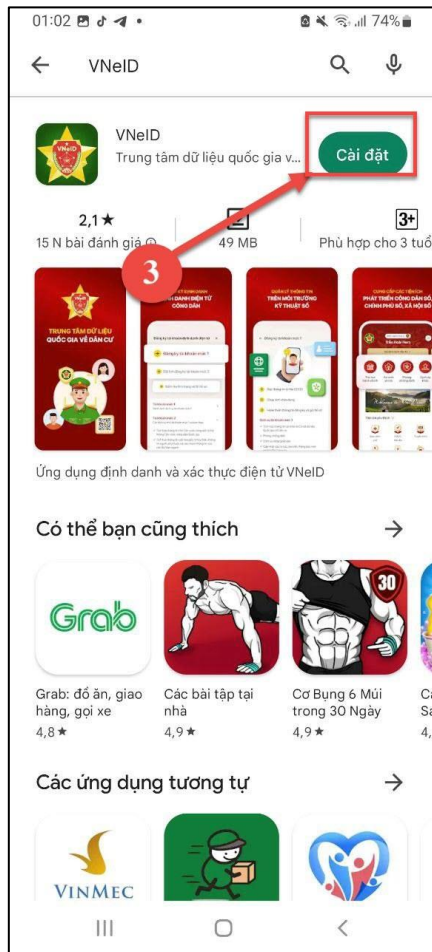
01:02 74%

VNeID

VNeID
Trung tâm dữ liệu quốc gia v...
Cài đặt

3

2,1 ★
15 N bài đánh giá
49 MB
3+
Phù hợp cho 3 tuổ

TRUNG TÂM DỮ LIỆU QUỐC GIA VỀ DÂN CƯ

Ứng dụng định danh và xác thực điện tử VNeID

Có thể bạn cũng thích →

Grab
Grab: đồ ăn, giao hàng, gọi xe
4,8 ★
Các bài tập tại nhà
4,9 ★
30
Cơ Bụng 6 Múi trong 30 Ngày
4,9 ★

Các ứng dụng tương tự →

VINMEC